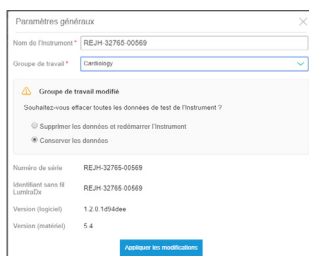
Paramètres généraux

Nom de l'instrument * REJH-32765-00569

Groupe de travail * Cardiology

Groupe de travail modifié

Souhaitez-vous effacer toutes les données de test de l'instrument ?

Supprimer les données et redémarrer l'instrument

Conserver les données

Numéro de série REJH-32765-00569

Identifiant sans fil LumiraDx REJH-32765-00569

Version (logiciel) 1.2.0.1d94dee

Version (matériel) 5.4

Appliquer les modifications